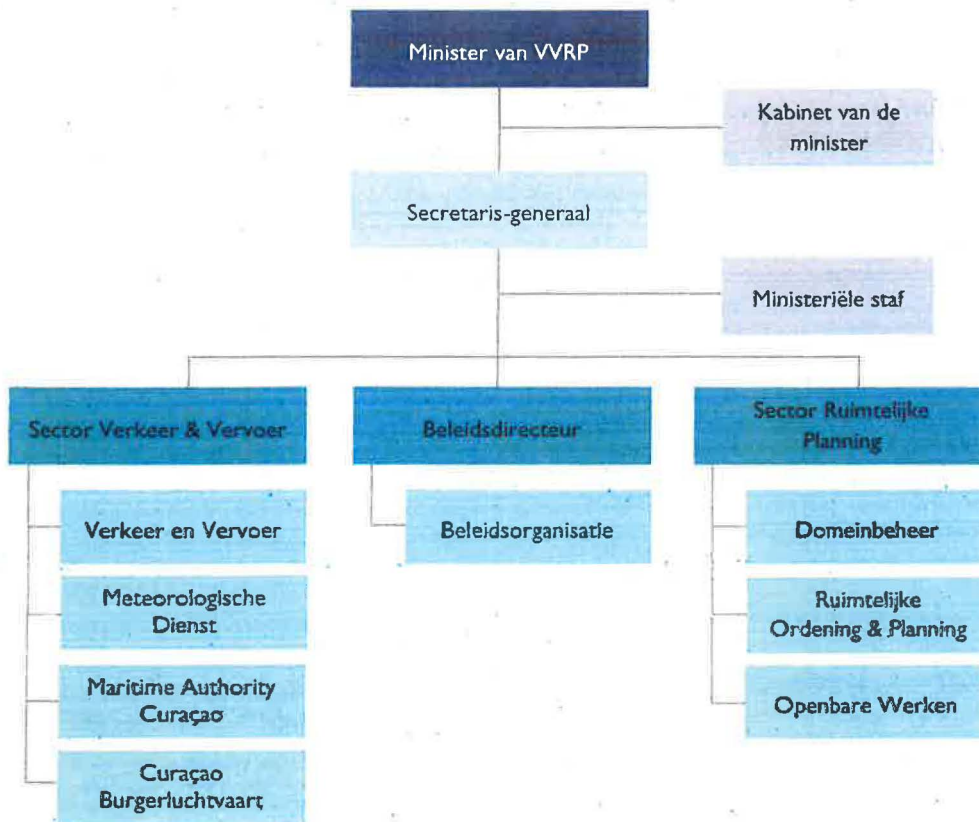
Minister van VVRP

Kabinet van de minister

Secretaris-generaal

Ministeriële staf

Sector Verkeer & Vervoer

Beleidsdirecteur

Sector Ruimtelijke Planning

Verkeer en Vervoer

Meteorologische Dienst

Maritime Authority Curaçao

Curaçao Burgerluchtvaart

Beleidsorganisatie

Domeinbeheer

Ruimtelijke Ordening & Planning

Openbare Werken